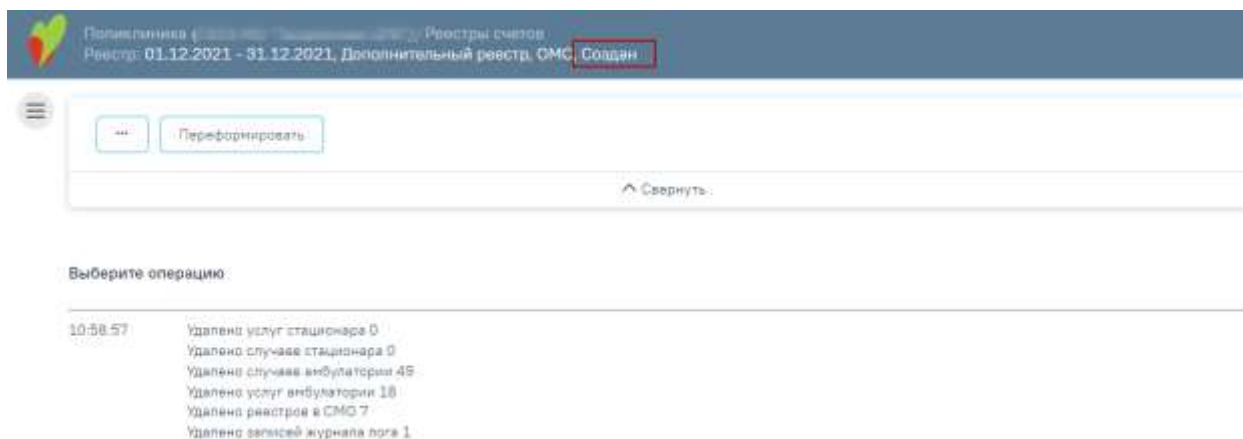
Поликлиника ([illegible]) / Реестры счетов
Реестр: 01.12.2021 - 31.12.2021, Дополнительный реестр, ОМС, Создан

...
Переформировать

^ Свернуть

Выберите операцию

10:58:57
Удалено услуг стационара 0
Удалено случаев стационара 0
Удалено случаев амбулатории 49
Удалено услуг амбулатории 18
Удалено реестров в СМО 7
Удалено записей журнала лога 1